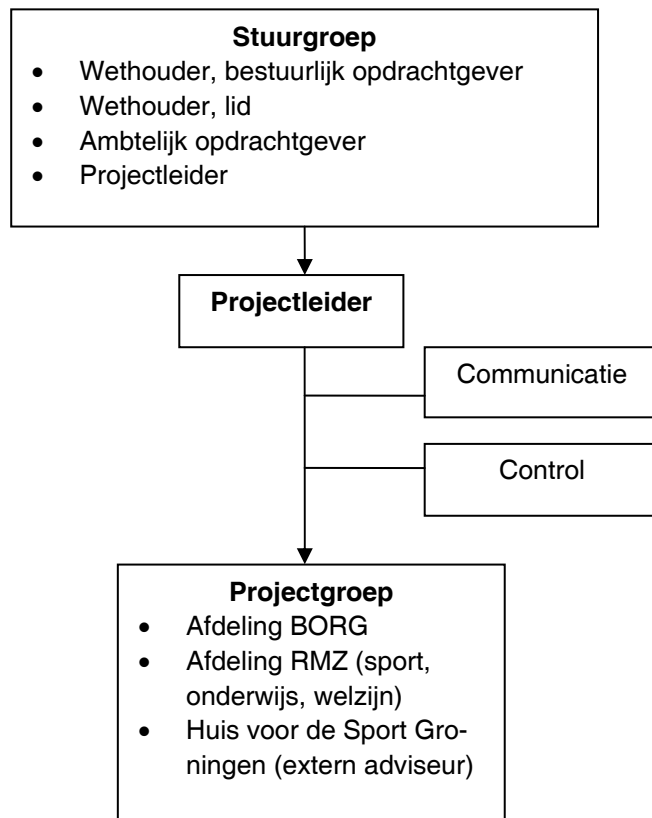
**Stuurgroep**
- Wethouder, bestuurlijk opdrachtgever
- Wethouder, lid
- Ambtelijk opdrachtgever
- Projectleider

**Projectleider**

Communicatie

Control

**Projectgroep**
- Afdeling BORG
- Afdeling RMZ (sport, onderwijs, welzijn)
- Huis voor de Sport Groningen (extern adviseur)